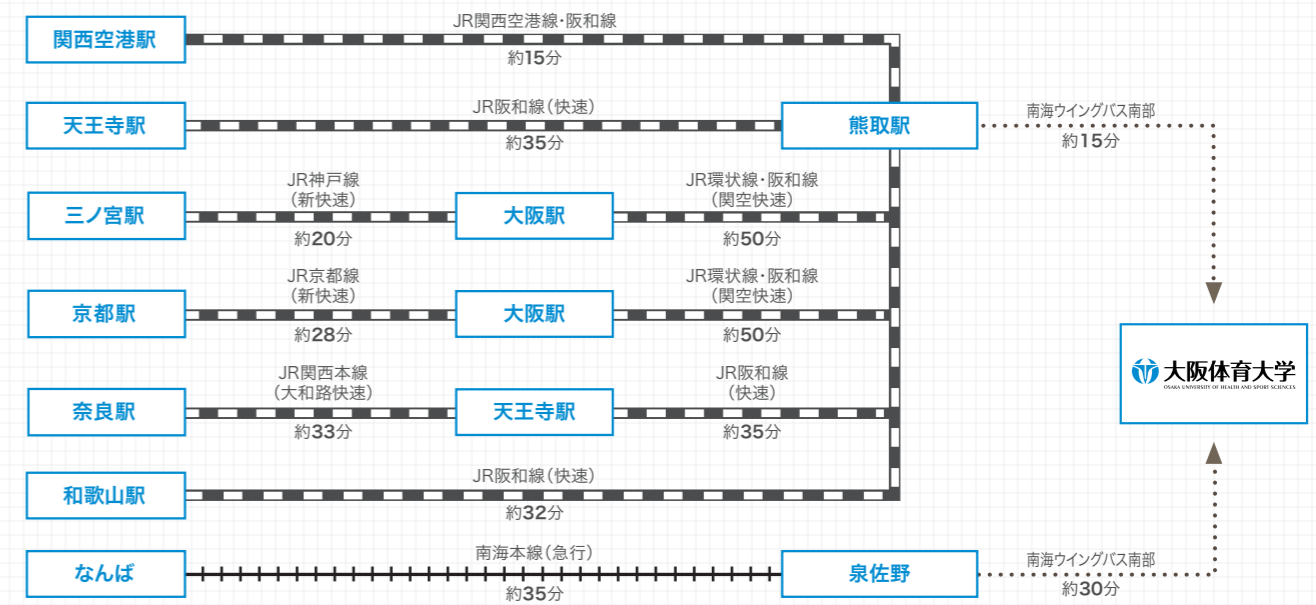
関西空港駅
JR関西空港線・阪和線
約15分

天王寺駅
JR阪和線（快速）
約35分
熊取駅
南海ウイングバス南部
約15分

三ノ宮駅
JR神戸線
（新快速）
約20分
大阪駅
JR環状線・阪和線
（関空快速）
約50分

京都駅
JR京都線
（新快速）
約28分
大阪駅
JR環状線・阪和線
（関空快速）
約50分

大阪体育大学
OSAKA UNIVERSITY OF HEALTH AND SPORT SCIENCES

奈良駅
JR関西本線
（大和路快速）
約33分
天王寺駅
JR阪和線
（快速）
約35分

和歌山駅
JR阪和線（快速）
約32分

なんば
南海本線（急行）
約35分
泉佐野
南海ウイングバス南部
約30分